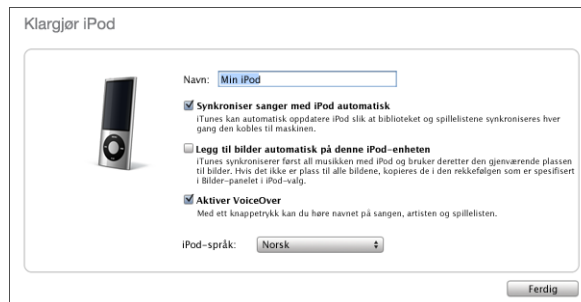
Klargjør iPod

Navn: Min iPod

Synkroniser sanger med iPod automatisk
iTunes kan automatisk oppdatere iPod slik at biblioteket og spillelistene synkroniseres hver gang den kobles til maskinen.

Legg til bilder automatisk på denne iPod-enheten
iTunes synkroniserer først all musikken med iPod og bruker deretter den gjenværende plassen til bilder. Hvis det ikke er plass til alle bildene, kopieres de i den rekkefølgen som er spesifisert i Bilder-panelet i iPod-valg.

Aktiver VoiceOver
Med ett knappetrykk kan du høre navnet på sangen, artisten og spillelisten.

iPod-språk: Norsk

Ferdig